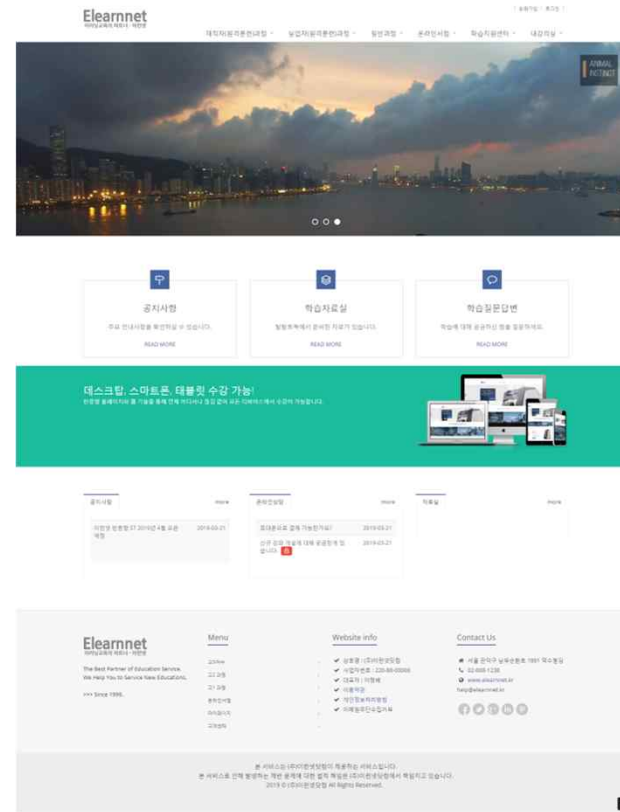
Elearnnet
이러닝교육의 파트너 · 이한뱅

| 회원가입 | 로그인

재직자(원격훈련)과정 · 실업자(원격훈련)과정 · 일반과정 · 온라인서점 · 학습지원센터 · 대강의실

ANIMAL INSTINCT

공지사항

주요 안내사항을 확인하실 수 있습니다.

READ MORE

학습자료실

방통위에서 준비된 자료가 있습니다.

READ MORE

학습질문답변

학습에 대해 궁금하신 점을 질문하세요.

READ MORE

데스크탑, 스마트폰, 태블릿 수강 가능!

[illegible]

공지사항 more

이한뱅 원룸형 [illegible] 2019년 4월 교육 예정 2019-03-21

온라인상담 more

회대운료로 결제 가능한가요? 2019-03-21

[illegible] 2019-03-21

자유실 more

Elearnnet
이러닝교육의 파트너 · 이한뱅

The Best Partner of Education Service.
We Help You to Service New Educations.

>>> Since 1996.

Menu

Website info

✔ 상호명 : (주)이한뱅팅
✔ 사업자번호 : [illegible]
✔ 대표자 : 이한배
✔ 이용약관
✔ 개인정보처리방침
✔ 이메일무단수집거부

Contact Us

서울 관악구 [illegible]
02-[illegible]
www.elearnnet.kr
help@elearnnet.kr

본 서비스는 (주)이한뱅팅이 제공하는 서비스입니다.
본 서비스로 인해 발생하는 제반 문제에 대한 법적 책임은 (주)이한뱅팅에서 책임지고 있습니다.
2019 © (주)이한뱅팅 All Rights Reserved.